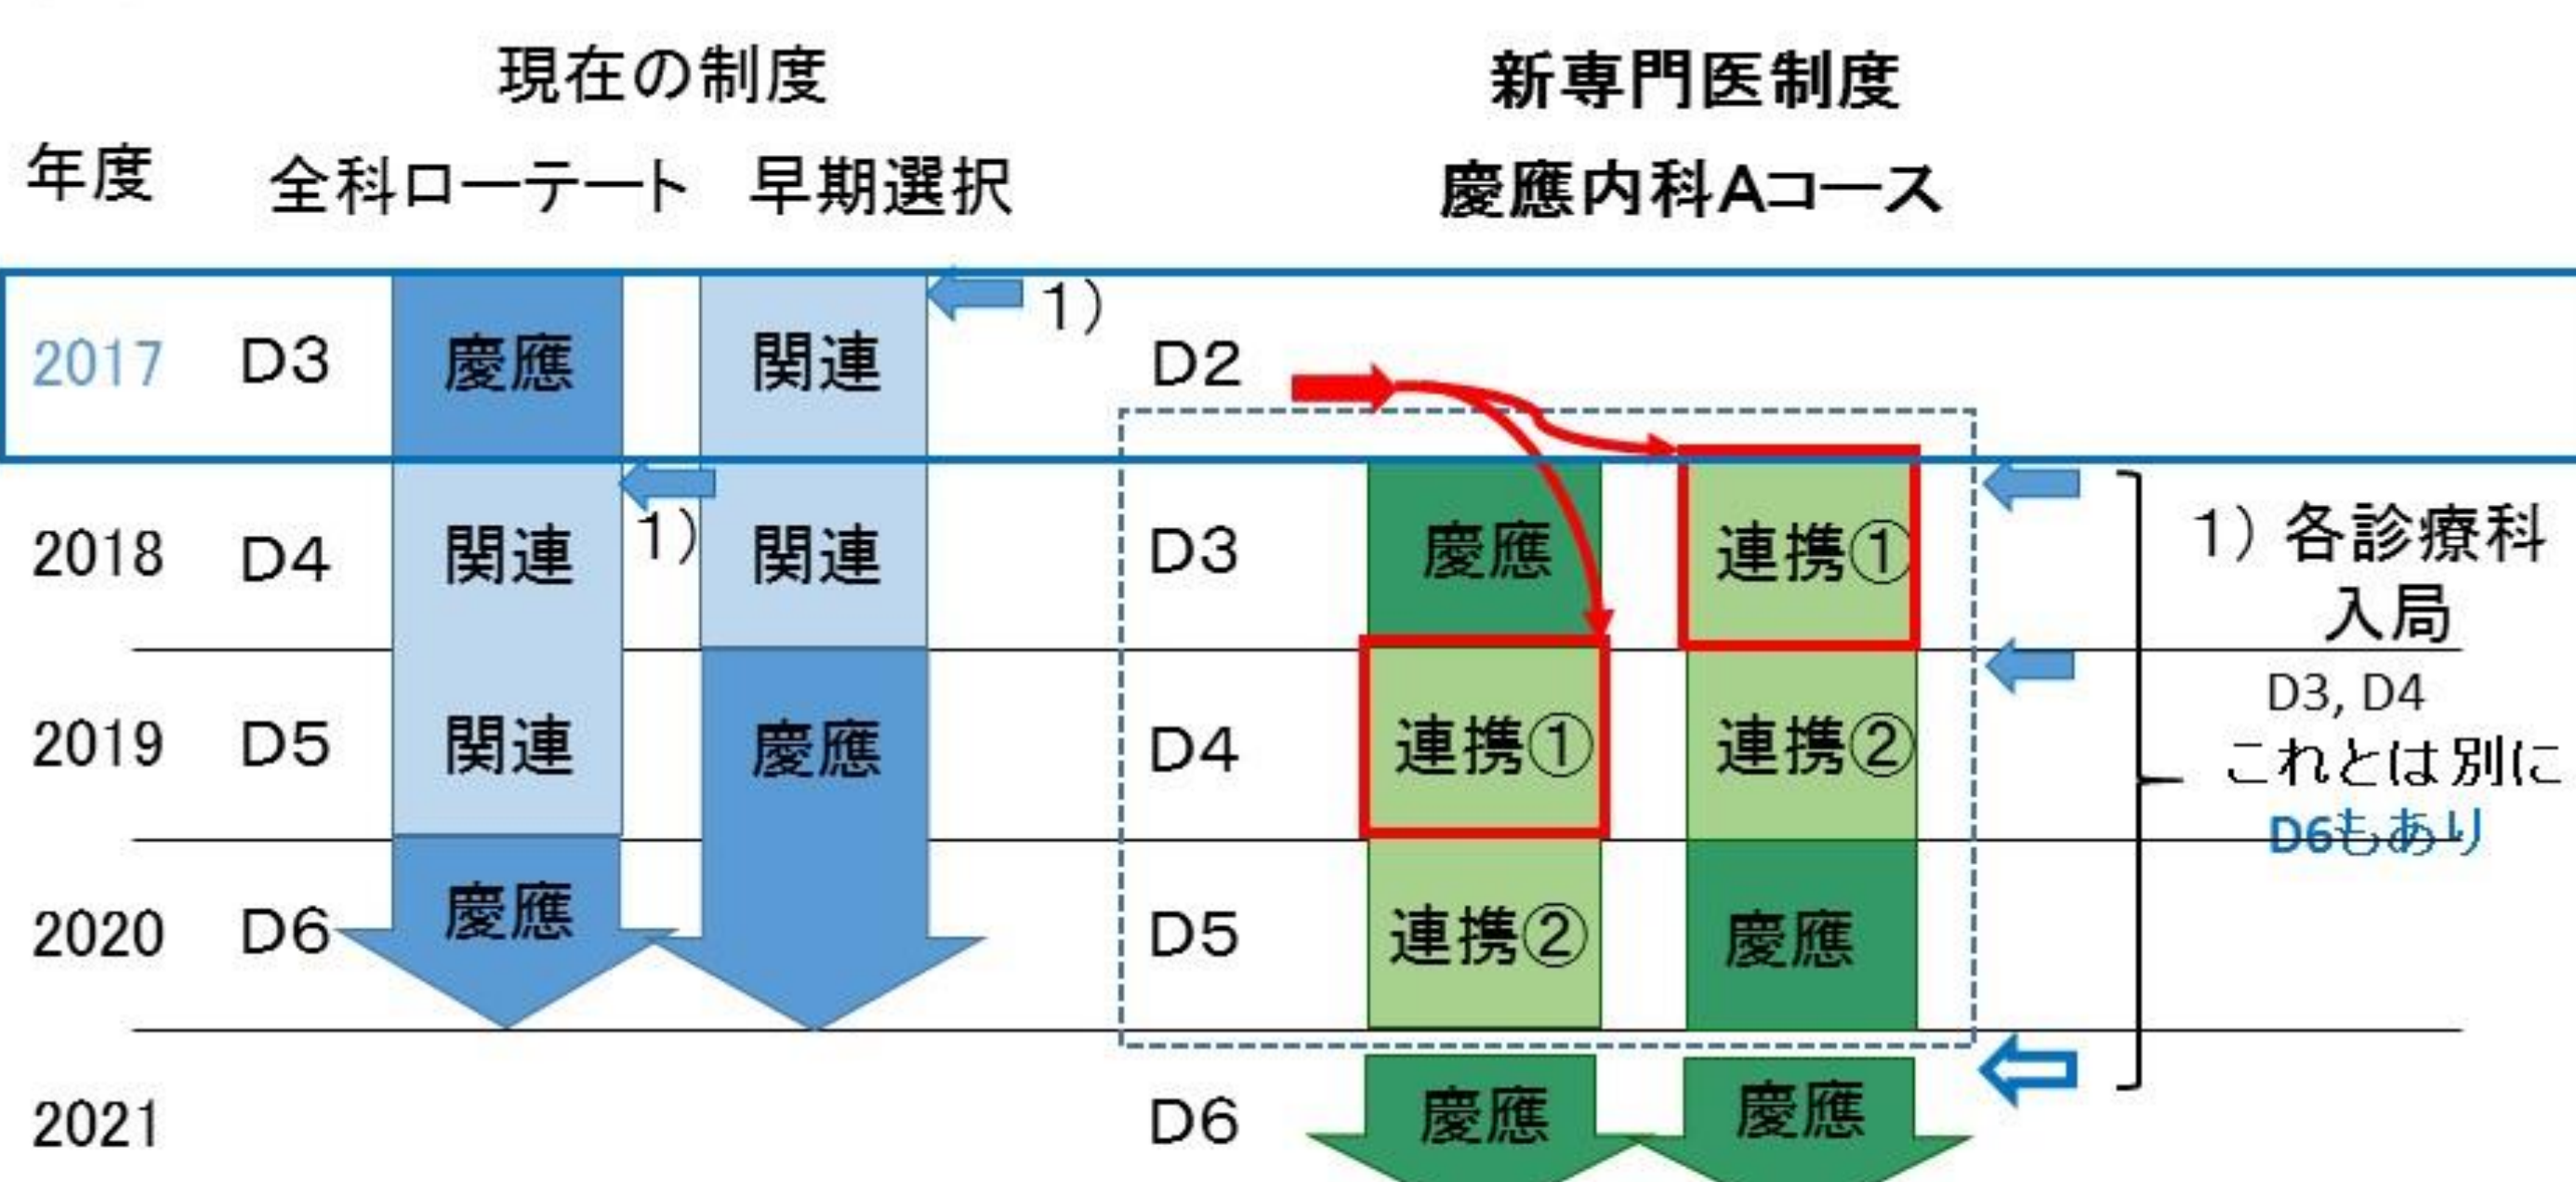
現在の制度

新専門医制度

年度　全科ローテート　早期選択

慶應内科Aコース

| 年度 | | 全科ローテート | 早期選択 | | 新専門医制度 | |
|---|---|---|---|---|---|---|
| 2017 | D3 | 慶應 | 関連 | D2 | | |
| 2018 | D4 | 関連 | 関連 | D3 | 慶應 | 連携① |
| 2019 | D5 | 関連 | 慶應 | D4 | 連携① | 連携② |
| 2020 | D6 | 慶應 | | D5 | 連携② | 慶應 |
| 2021 | | | | D6 | 慶應 | 慶應 |

1)

1)

1) 各診療科入局
D3, D4
これとは別に
D6もあり